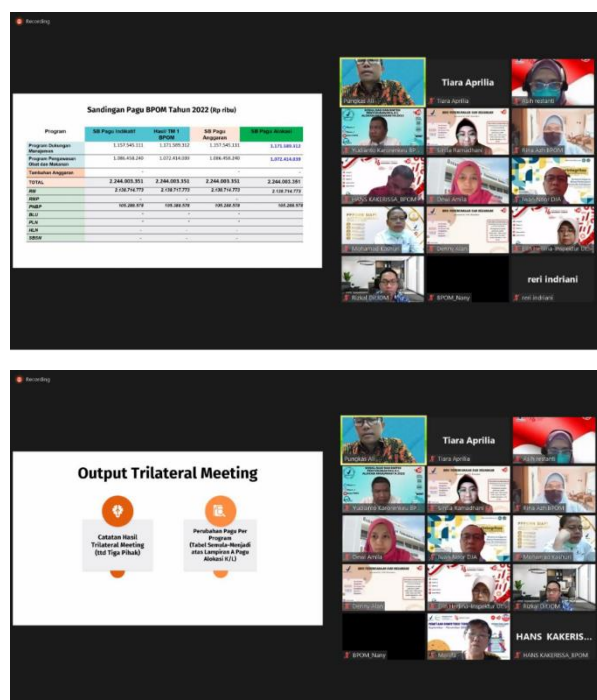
Recording

Sandingan Pagu BPOM Tahun 2022 (Rp ribu)

| Program | SB Pagu Indikatif | Hasil TM 1 BPOM | SB Pagu Anggaran | SB Pagu Alokasi |
|---|---|---|---|---|
| Program Dukungan Manajemen | 1.157.545.111 | 1.171.589.312 | 1.157.545.111 | 1.171.589.312 |
| Program Pengawasan Obat dan Makanan | 1.086.458.240 | 1.072.414.039 | 1.086.458.240 | 1.072.414.039 |
| Tambahan Anggaran | | | | |
| TOTAL | 2.244.003.351 | 2.244.003.351 | 2.244.003.351 | 2.244.003.351 |
| RM | 2.138.714.773 | 2.138.717.773 | 2.138.714.773 | 2.138.714.773 |
| RMP | | | | |
| PNBP | 105.288.578 | 105.288.578 | 105.288.578 | 105.288.578 |
| BLU | - | - | - | |
| PLN | - | - | - | |
| HLN | - | - | - | |
| SBSN | - | - | - | |

Pungkas Ali
Tiara Aprilia
Yudianto Kartonekso BP
Sinta Ramadhani
Rina Jun BPOM
HANS KAKERISSA_BPOM
Dewi Amila
Noer Ningsih DIA
Mohamad Kasrun
Denny Irjen
Erni Herlina Inspektur DIA
Rizkal DIKOM
BPOM_Nany
reri indriani

Recording

Output Trilateral Meeting

Catatan Hasil Trilateral Meeting (ttd Tiga Pihak)

Perubahan Pagu Per Program (Tabel Semula-Menjadi atas Lampiran A Pagu Alokasi K/L)

Pungkas Ali
Tiara Aprilia
Yudianto Kartonekso BP
Sinta Ramadhani
Rina Jun BPOM
Dewi Amila
Noer Ningsih DIA
Mohamad Kasrun
Denny Irjen
Erni Herlina Inspektur DIA
Rizkal DIKOM
BPOM_Nany
Mardhi
HANS KAKERIS...
HANS KAKERISSA_BPOM